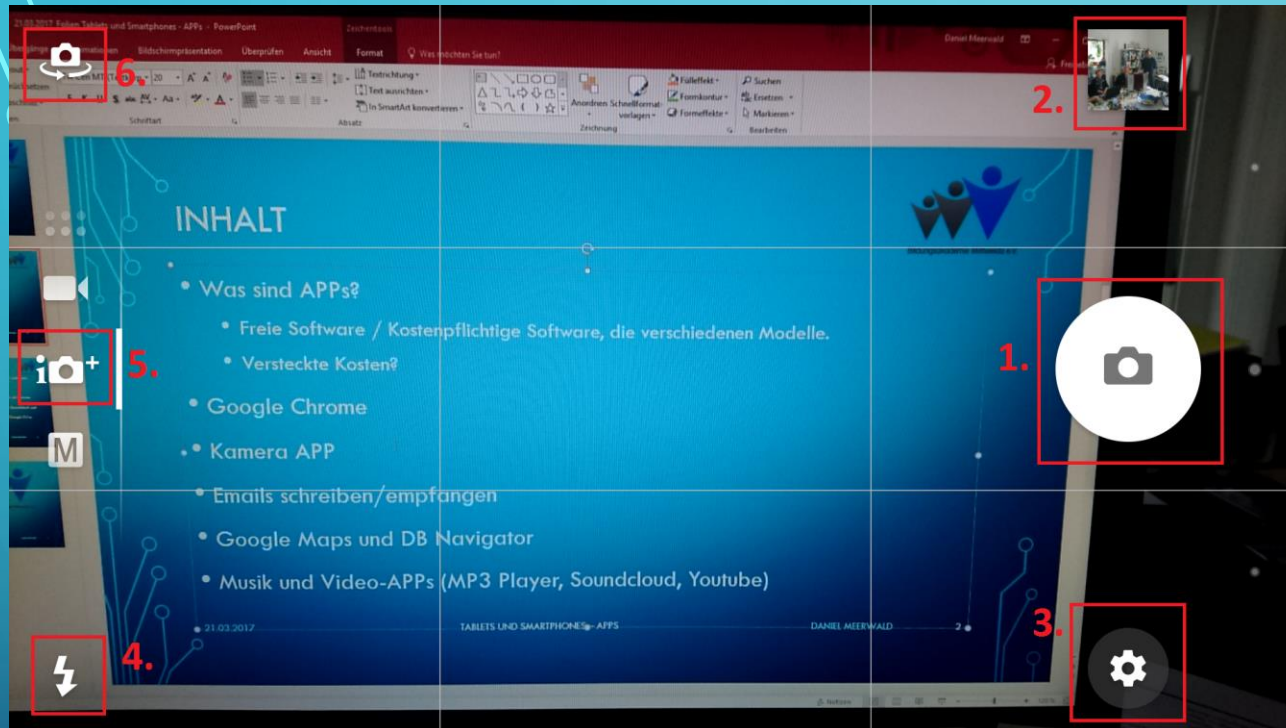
21.03.2017 Folien Tablets und Smartphones - APPs - PowerPoint
Zeichentools
Übergänge Animationen Bildschirmpräsentation Überprüfen Ansicht Format Was möchten Sie tun?
Daniel Meerwald
Freigeben
6.
Textrichtung
Text ausrichten
In SmartArt konvertieren
Schriftart
Absatz
Anordnen
Schnellformatvorlagen
Fülleffekt
Formkontur
Formeffekte
Zeichnung
Suchen
Ersetzen
Markieren
Bearbeiten
2.
INHALT
• Was sind APPs?
• Freie Software / Kostenpflichtige Software, die verschiedenen Modelle.
• Versteckte Kosten?
• Google Chrome
• Kamera APP
• Emails schreiben/empfangen
• Google Maps und DB Navigator
• Musik und Video-APPs (MP3 Player, Soundcloud, Youtube)
21.03.2017
TABLETS UND SMARTPHONES - APPS
DANIEL MEERWALD
2
5.
M
1.
3.
4.
Notizen